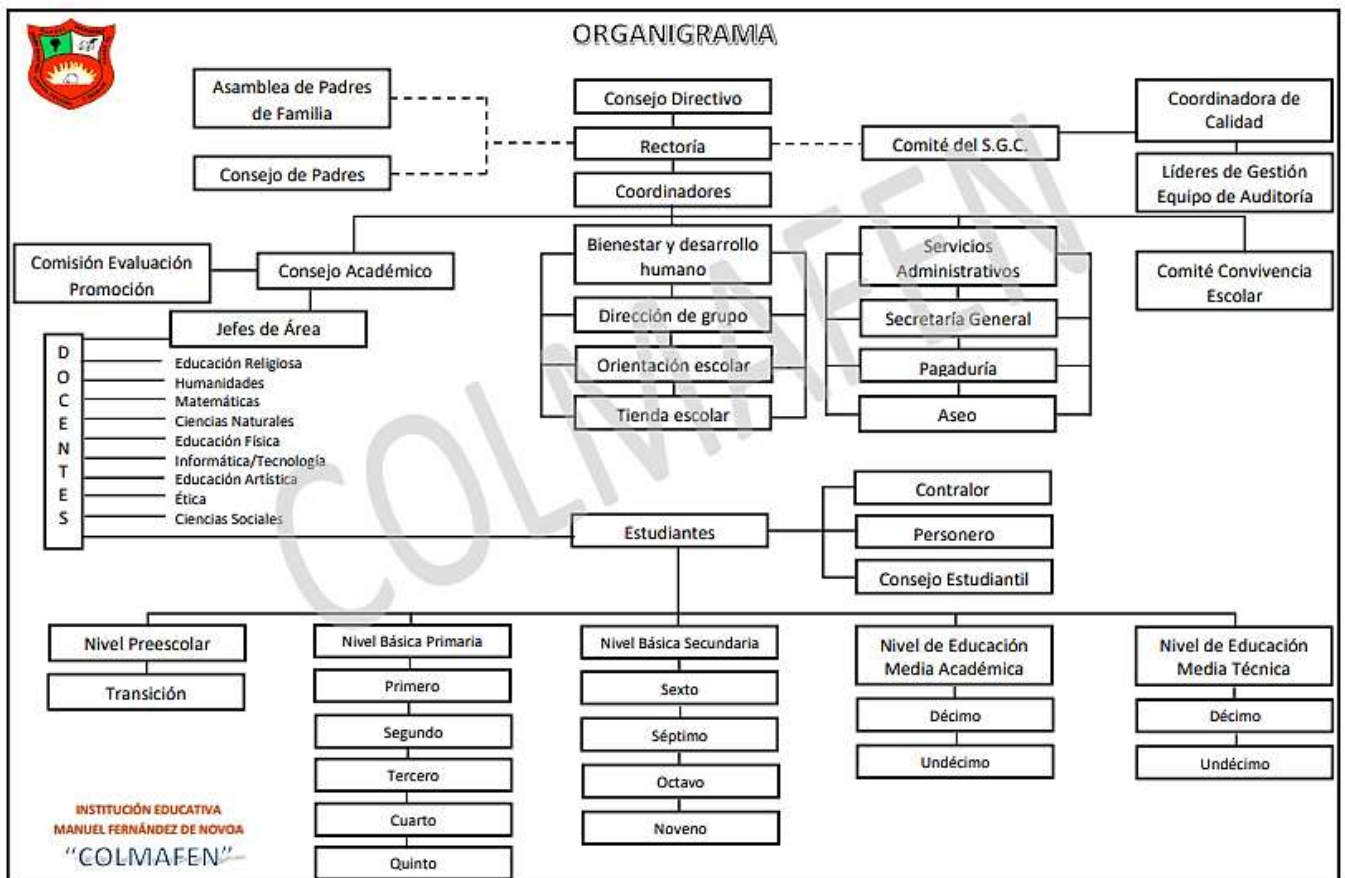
ORGANIGRAMA

Asamblea de Padres de Familia

Consejo de Padres

Consejo Directivo

Rectoría

Coordinadores

Comité del S.G.C.

Coordinadora de Calidad

Líderes de Gestión Equipo de Auditoría

Comisión Evaluación Promoción

Consejo Académico

Jefes de Área

D O C E N T E S

Educación Religiosa
Humanidades
Matemáticas
Ciencias Naturales
Educación Física
Informática/Tecnología
Educación Artística
Ética
Ciencias Sociales

Bienestar y desarrollo humano

Dirección de grupo

Orientación escolar

Tienda escolar

Servicios Administrativos

Secretaría General

Pagaduría

Aseo

Comité Convivencia Escolar

COLMAFEN

Estudiantes

Contralor

Personero

Consejo Estudiantil

Nivel Preescolar

Transición

Nivel Básica Primaria

Primero

Segundo

Tercero

Cuarto

Quinto

Nivel Básica Secundaria

Sexto

Séptimo

Octavo

Noveno

Nivel de Educación Media Académica

Décimo

Undécimo

Nivel de Educación Media Técnica

Décimo

Undécimo

INSTITUCIÓN EDUCATIVA MANUEL FERNÁNDEZ DE NOVOA
"COLMAFEN"